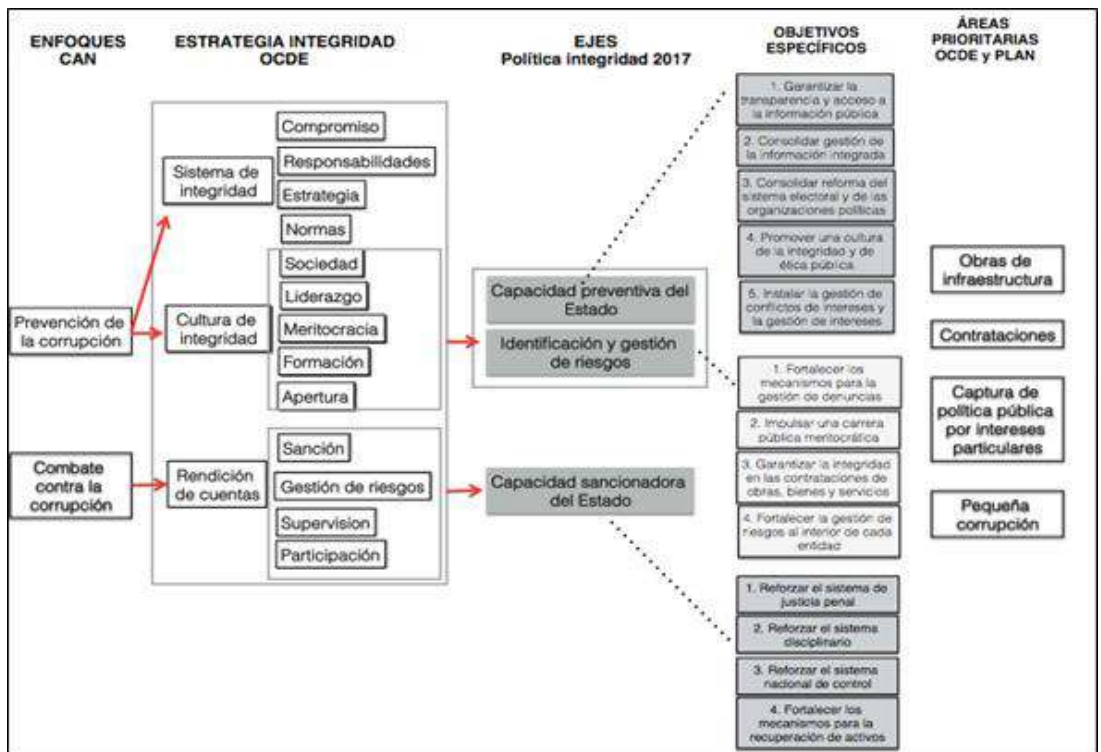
ENFOQUES CAN

ESTRATEGIA INTEGRIDAD OCDE

EJES
Política integridad 2017

OBJETIVOS ESPECÍFICOS

ÁREAS PRIORITARIAS OCDE y PLAN

Prevención de la corrupción

Combate contra la corrupción

Sistema de integridad

Compromiso

Responsabilidades

Estrategia

Normas

Cultura de integridad

Sociedad

Liderazgo

Meritocracia

Formación

Apertura

Rendición de cuentas

Sanción

Gestión de riesgos

Supervision

Participación

Capacidad preventiva del Estado

Identificación y gestión de riesgos

Capacidad sancionadora del Estado

1. Garantizar la transparencia y acceso a la información pública

2. Consolidar gestión de la información integrada

3. Consolidar reforma del sistema electoral y de las organizaciones políticas

4. Promover una cultura de la integridad y de ética pública

5. Instalar la gestión de conflictos de intereses y la gestión de intereses

1. Fortalecer los mecanismos para la gestión de denuncias

2. Impulsar una carrera pública meritocrática

3. Garantizar la integridad en las contrataciones de obras, bienes y servicios

4. Fortalecer la gestión de riesgos al interior de cada entidad

1. Reforzar el sistema de justicia penal

2. Reforzar el sistema disciplinario

3. Reforzar el sistema nacional de control

4. Fortalecer los mecanismos para la recuperación de activos

Obras de infraestructura

Contrataciones

Captura de política pública por intereses particulares

Pequeña corrupción